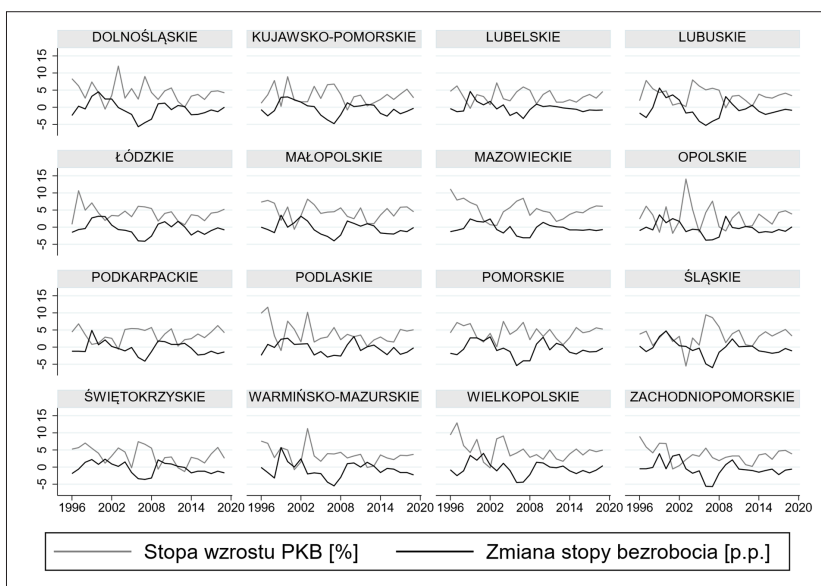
DOLNOŚLĄSKIE
KUJAWSKO-POMORSKIE
LUBELSKIE
LUBUSKIE

15
10
5
0
-5

ŁÓDZKIE
MAŁOPOLSKIE
MAZOWIECKIE
OPOLSKIE

15
10
5
0
-5

PODKARPACKIE
PODLASKIE
POMORSKIE
ŚLĄSKIE

15
10
5
0
-5

ŚWIĘTOKRZYSKIE
WARMIŃSKO-MAZURSKIE
WIELKOPOLSKIE
ZACHODNIOPOMORSKIE

15
10
5
0
-5

1996 2002 2008 2014 2020 1996 2002 2008 2014 2020 1996 2002 2008 2014 2020 1996 2002 2008 2014 2020

Stopa wzrostu PKB [%]
Zmiana stopy bezrobocia [p.p.]